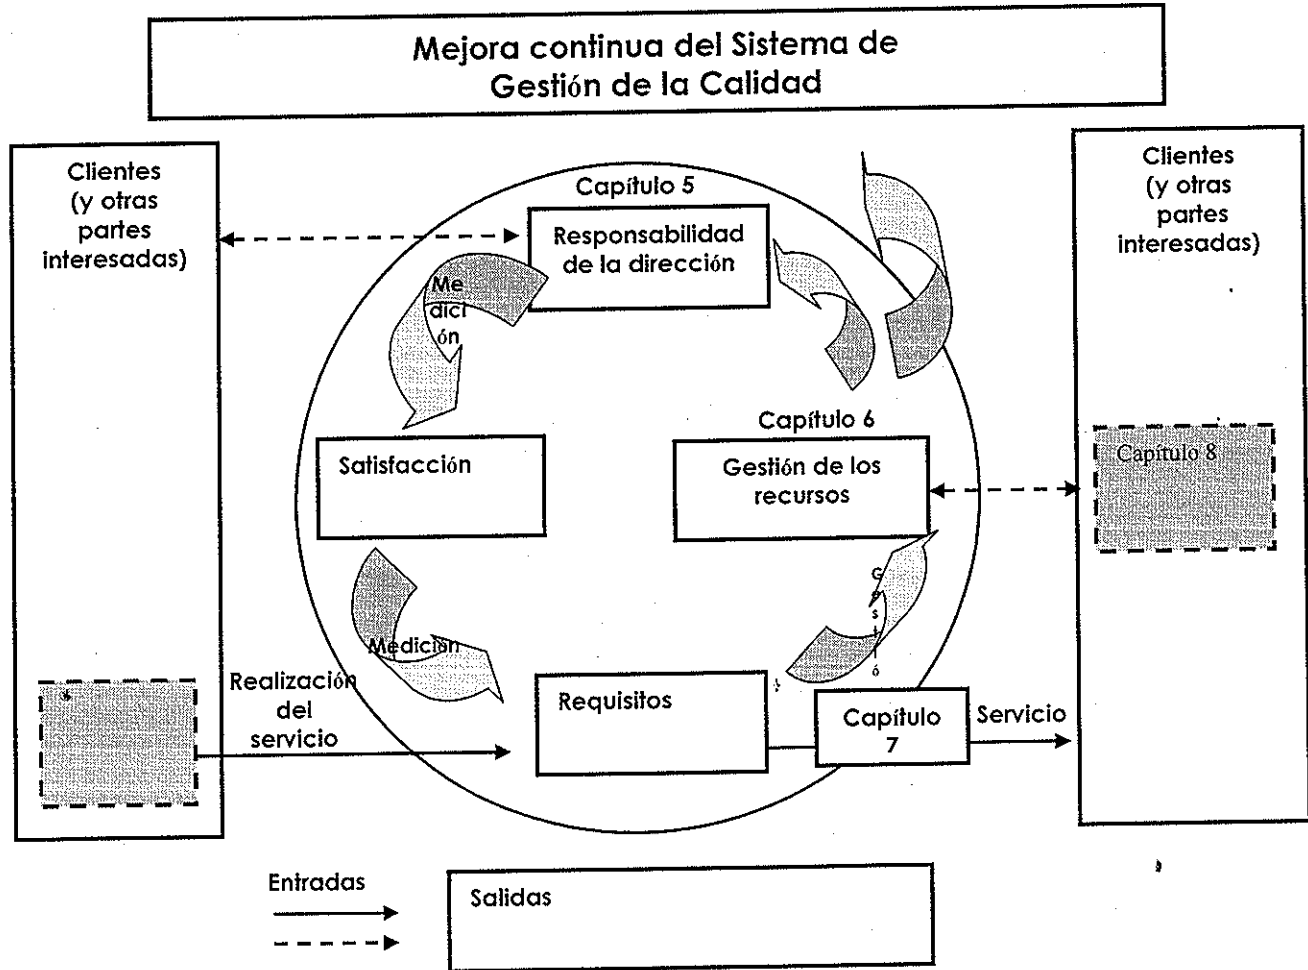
Mejora continua del Sistema de Gestión de la Calidad

Clientes (y otras partes interesadas)

Capítulo 5

Responsabilidad de la dirección

Me dici ón

Clientes (y otras partes interesadas)

Capítulo 6

Satisfacción

Gestión de los recursos

Capítulo 8

G e s t i ó

Medición

Realización del servicio

Requisitos

Capítulo 7

Servicio

Entradas

Salidas